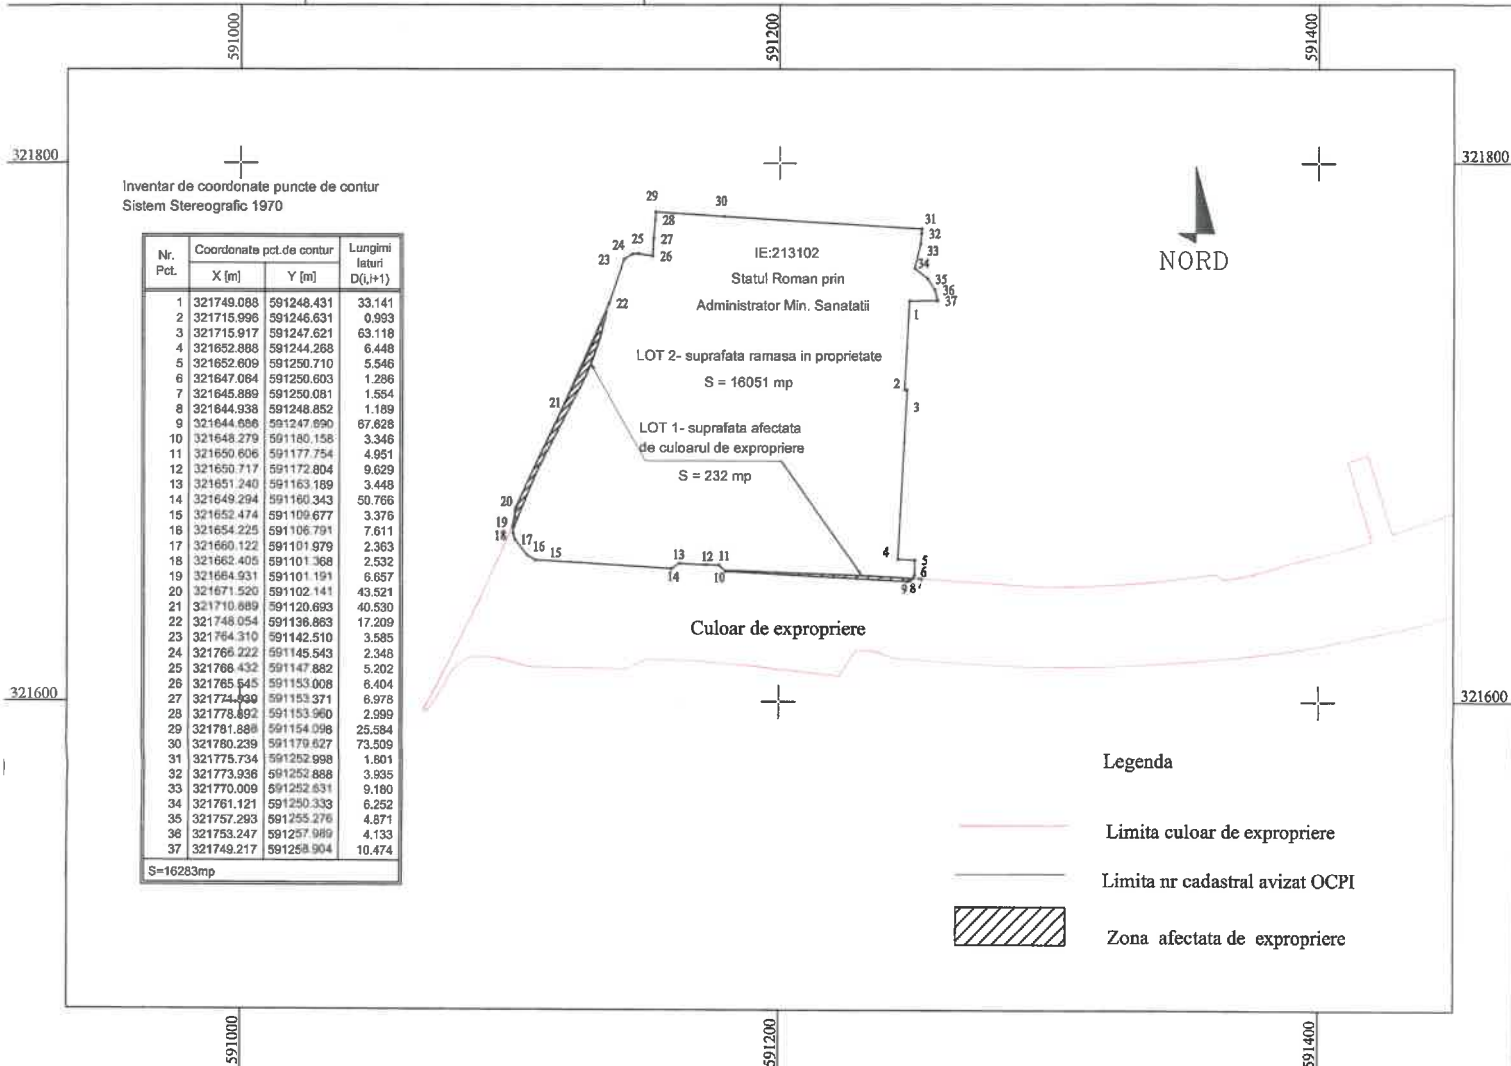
591000
591200
591400

321800
321800

Inventar de coordonate puncte de contur
Sistem Stereografic 1970

| Nr. Pct. | Coordonate pct.de contur X [m] | Y [m] | Lungimi laturi D(i,i+1) |
|---|---|---|---|
| 1 | 321749.088 | 591248.431 | 33.141 |
| 2 | 321715.996 | 591246.631 | 0.993 |
| 3 | 321715.917 | 591247.621 | 63.118 |
| 4 | 321652.888 | 591244.268 | 6.448 |
| 5 | 321652.609 | 591250.710 | 5.546 |
| 6 | 321647.064 | 591250.603 | 1.286 |
| 7 | 321645.889 | 591250.081 | 1.554 |
| 8 | 321644.938 | 591248.852 | 1.189 |
| 9 | 321644.686 | 591247.690 | 67.628 |
| 10 | 321648.279 | 591180.158 | 3.346 |
| 11 | 321650.606 | 591177.754 | 4.951 |
| 12 | 321650.717 | 591172.804 | 9.629 |
| 13 | 321651.240 | 591163.189 | 3.448 |
| 14 | 321649.294 | 591160.343 | 50.766 |
| 15 | 321652.474 | 591109.677 | 3.376 |
| 16 | 321654.225 | 591106.791 | 7.611 |
| 17 | 321660.122 | 591101.979 | 2.363 |
| 18 | 321662.405 | 591101.368 | 2.532 |
| 19 | 321664.931 | 591101.191 | 6.657 |
| 20 | 321671.520 | 591102.141 | 43.521 |
| 21 | 321710.889 | 591120.693 | 40.530 |
| 22 | 321748.054 | 591136.863 | 17.209 |
| 23 | 321764.310 | 591142.510 | 3.585 |
| 24 | 321766.222 | 591145.543 | 2.348 |
| 25 | 321766.432 | 591147.882 | 5.202 |
| 26 | 321765.545 | 591153.008 | 6.404 |
| 27 | 321771.939 | 591153.371 | 6.978 |
| 28 | 321778.892 | 591153.960 | 2.999 |
| 29 | 321781.888 | 591154.098 | 25.584 |
| 30 | 321780.239 | 591179.627 | 73.509 |
| 31 | 321775.734 | 591252.998 | 1.801 |
| 32 | 321773.936 | 591252.888 | 3.935 |
| 33 | 321770.009 | 591252.631 | 9.180 |
| 34 | 321761.121 | 591250.333 | 6.252 |
| 35 | 321757.293 | 591255.276 | 4.871 |
| 36 | 321753.247 | 591257.989 | 4.133 |
| 37 | 321749.217 | 591258.904 | 10.474 |
| S=16283mp | | | |

29 30 28 31 32 27 25 24 26 23 33 34 35 36 37 22 1 2 3 21 20 19 18 17 16 15 13 12 11 14 10 4 5 6 9 8 7

IE:213102
Statul Roman prin
Administrator Min. Sanatatii

LOT 2- suprafata ramasa in proprietate
S = 16051 mp

LOT 1- suprafata afectata de culoarul de expropriere
S = 232 mp

NORD

Culoar de expropriere

321600
321600

Legenda

Limita culoar de expropriere

Limita nr cadastral avizat OCPI

Zona afectata de expropriere

591000
591200
591400